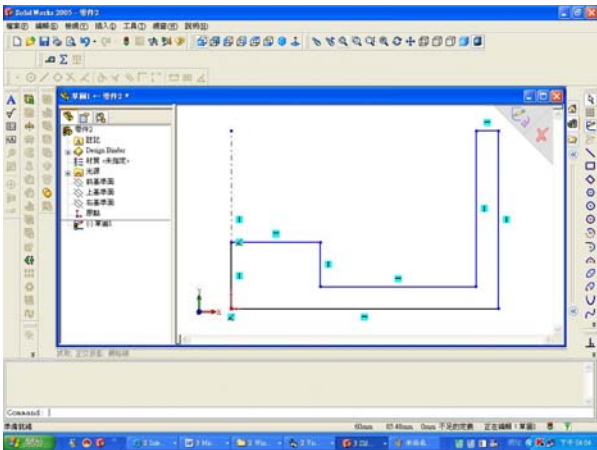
SolidWorks 2005 - 零件2

檔案(F) 編輯(E) 檢視(V) 插入(I) 工具(T) 視窗(W) 說明(H)

草圖1 ← 零件2 *

零件2
註記
Design Binder
材質 <未指定>
光源
前基準面
上基準面
右基準面
原點
(-) 草圖1

Command:

準備就緒

60mm 0.40mm 0mm 不足的定義 正在編輯：草圖1